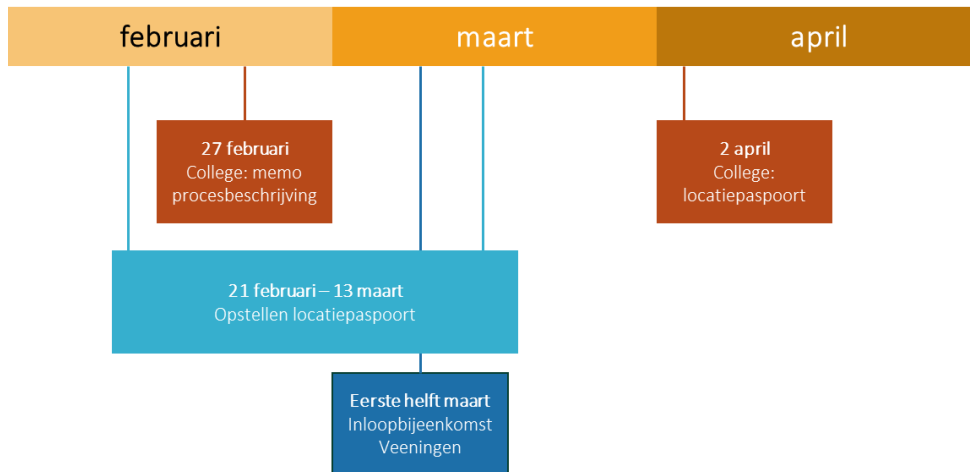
februari

maart

april

27 februari
College: memo procesbeschrijving

2 april
College: locatiepaspoort

21 februari – 13 maart
Opstellen locatiepaspoort

Eerste helft maart
Inloopbijeenkomst Veeningen